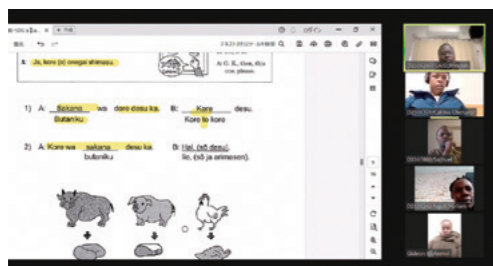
A: Ja, kore (o) onegai shimasu.

A: O. K., then, this one, please.

1) A: Sokono wa dore desu ka. B: Kore desu.
Butaniku Kore to kore

2) A: Kore wa sakana desu ka. B: Hai, (sō desu).
butaniku Iie, (sō ja arimasen).

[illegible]

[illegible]

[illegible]

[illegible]

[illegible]

Gideon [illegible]